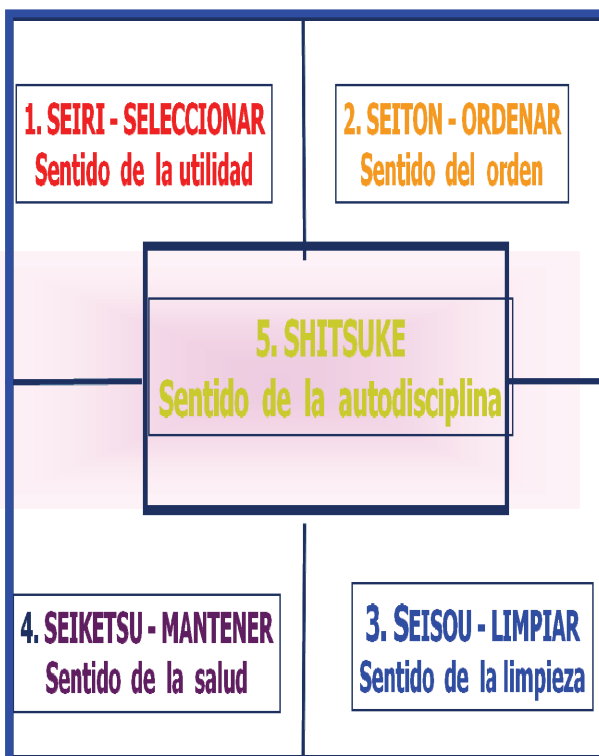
1. SEIRI - SELECCIONAR
Sentido de la utilidad

2. SEITON - ORDENAR
Sentido del orden

5. SHITSUKE
Sentido de la autodisciplina

4. SEIKETSU - MANTENER
Sentido de la salud

3. SEISOU - LIMPIAR
Sentido de la limpieza